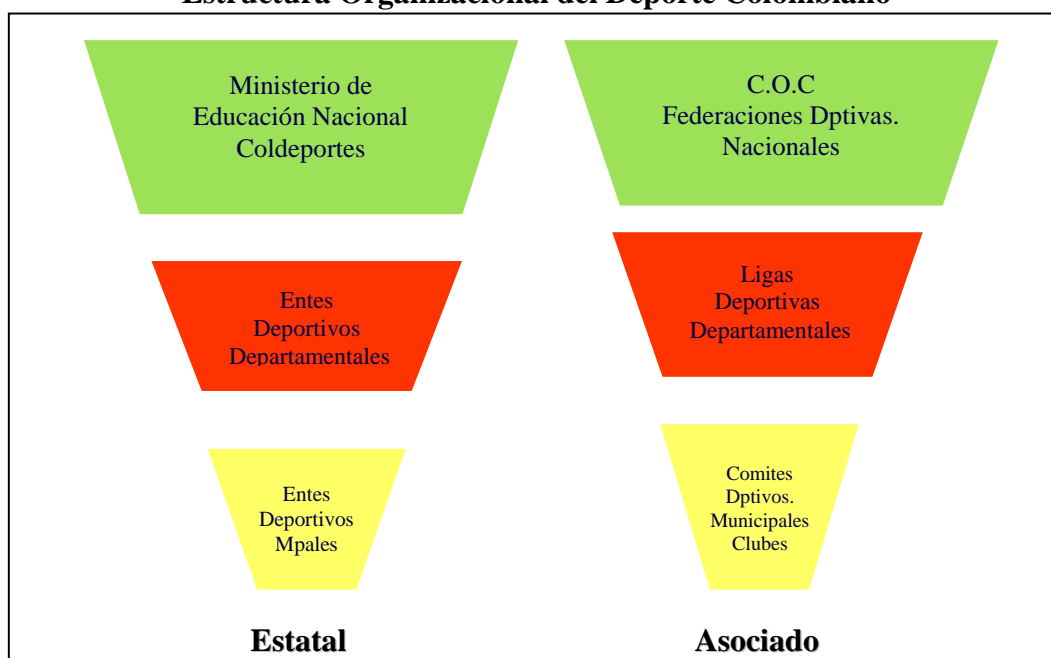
Estructura Organizacional del Deporte Colombiano

Ministerio de Educación Nacional Coldeportes

C.O.C Federaciones Dptivas. Nacionales

Entes Deportivos Departamentales

Ligas Deportivas Departamentales

Entes Deportivos Mpales

Comites Dptivos. Municipales Clubes

Estatal

Asociado